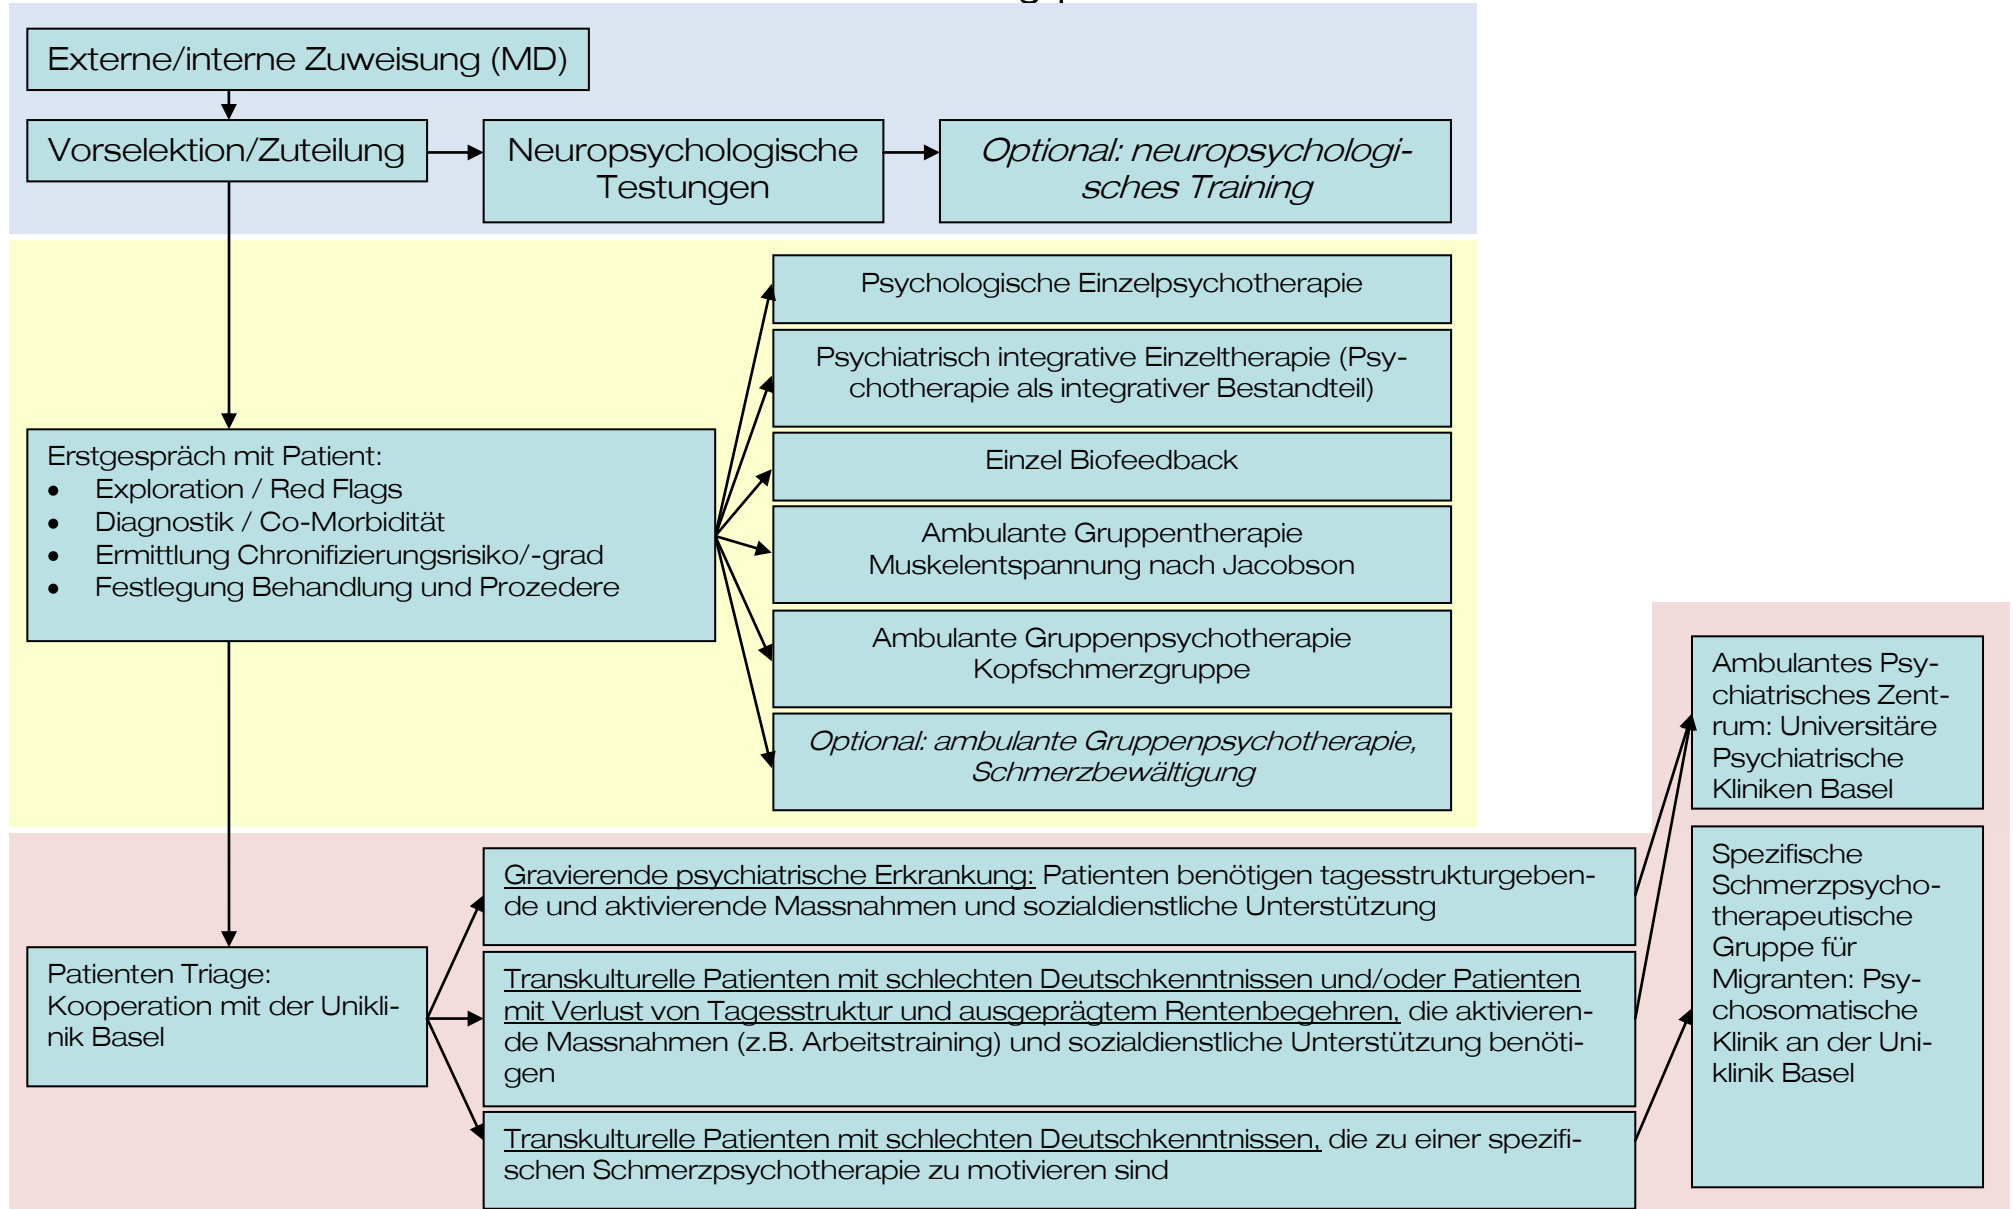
Externe/interne Zuweisung (MD)

Vorselektion/Zuteilung

Neuropsychologische Testungen

*Optional: neuropsychologisches Training*

Psychologische Einzelpsychotherapie

Psychiatrisch integrative Einzeltherapie (Psychotherapie als integrativer Bestandteil)

Einzel Biofeedback

Ambulante Gruppentherapie Muskelentspannung nach Jacobson

Ambulante Gruppenpsychotherapie Kopfschmerzgruppe

*Optional: ambulante Gruppenpsychotherapie, Schmerzbewältigung*

Erstgespräch mit Patient:
- Exploration / Red Flags
- Diagnostik / Co-Morbidität
- Ermittlung Chronifizierungsrisiko/-grad
- Festlegung Behandlung und Prozedere

Ambulantes Psychiatrisches Zentrum: Universitäre Psychiatrische Kliniken Basel

Spezifische Schmerzpsychotherapeutische Gruppe für Migranten: Psychosomatische Klinik an der Uniklinik Basel

Patienten Triage: Kooperation mit der Uniklinik Basel

Gravierende psychiatrische Erkrankung: Patienten benötigen tagesstrukturgebende und aktivierende Massnahmen und sozialdienstliche Unterstützung

Transkulturelle Patienten mit schlechten Deutschkenntnissen und/oder Patienten mit Verlust von Tagesstruktur und ausgeprägtem Rentenbegehren, die aktivierende Massnahmen (z.B. Arbeitstraining) und sozialdienstliche Unterstützung benötigen

Transkulturelle Patienten mit schlechten Deutschkenntnissen, die zu einer spezifischen Schmerzpsychotherapie zu motivieren sind